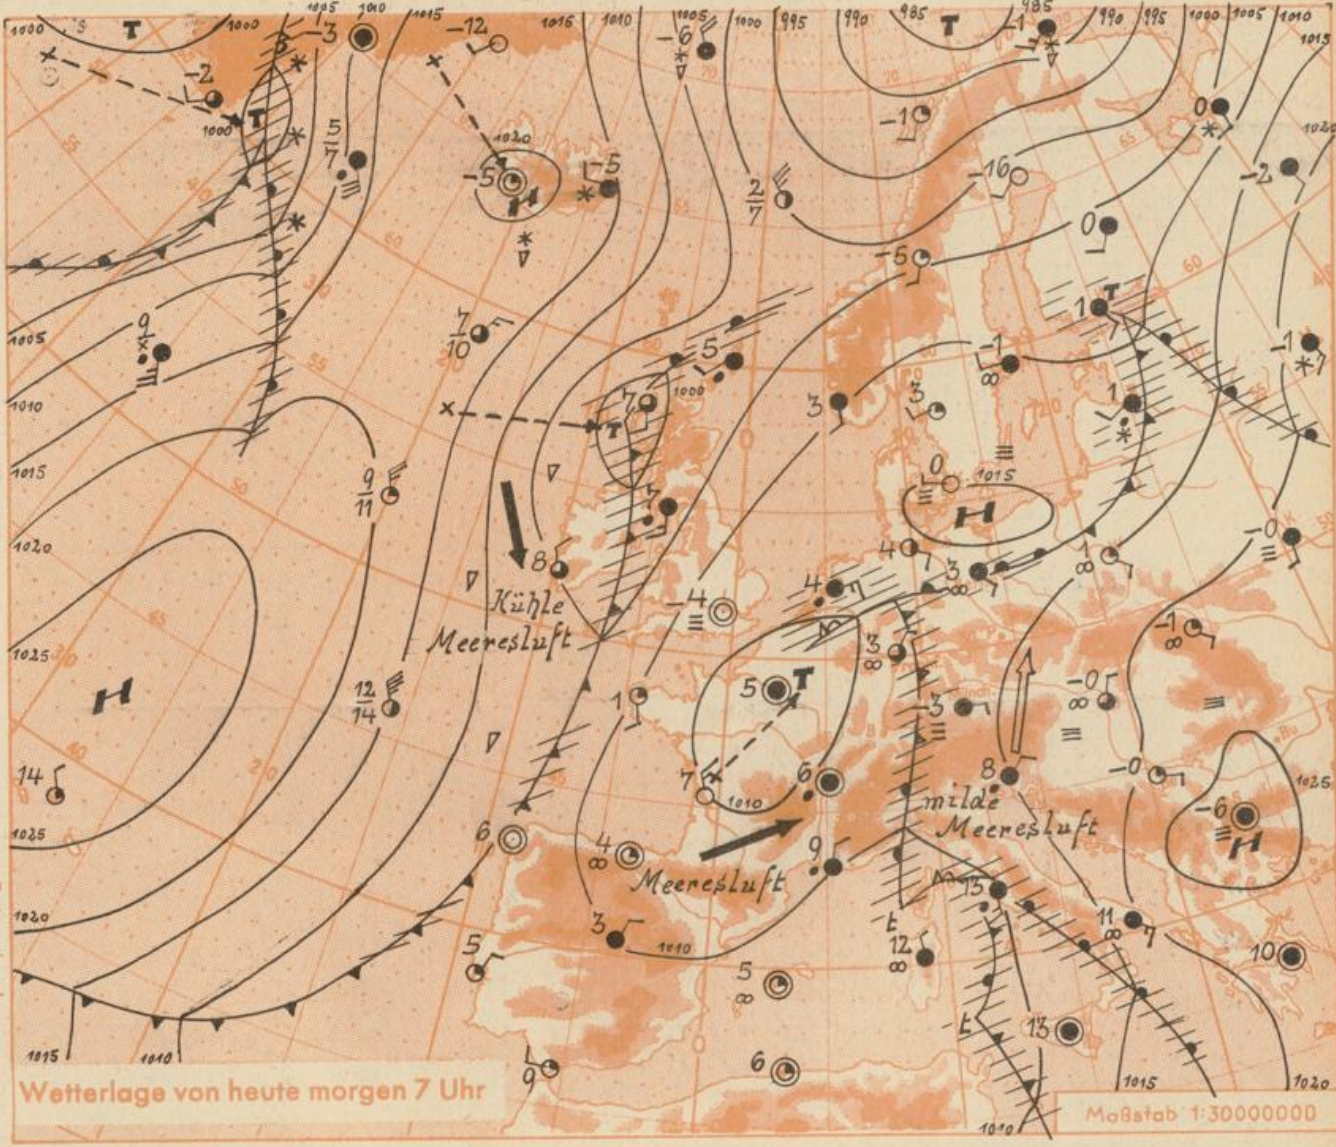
Kühle Meeresluft

Meeresluft

milde Meeresluft

Wetterlage von heute morgen 7 Uhr

Maßstab 1:30000000

T H T T H T H T T H H

1000 1005 1010 1015 1016 1010 1005 1000 995 990 985 985 990 995 1000 1005 1010 1015 1020 1000 1020 1000 1005 1010 1015 1020 1025 1025 1020 1015 1010 1015 1010 1010 1010 1015 1020 1025 1015 1010

-3 -2 $\frac{5}{7}$ -12 -5 -5 -6 $\frac{2}{7}$ -1 -16 0 -2 0 -5 -1 1 -1 $\frac{9}{11}$ $\frac{7}{10}$ 7 5 3 3 1 -1 0 4 3 8 -4 4 3 1 -1 -0 -0 5 -3 $\frac{12}{14}$ 14 1 7 6 8 -0 -6 6 4 9 13 11 10 3 5 12 5 13 6 9